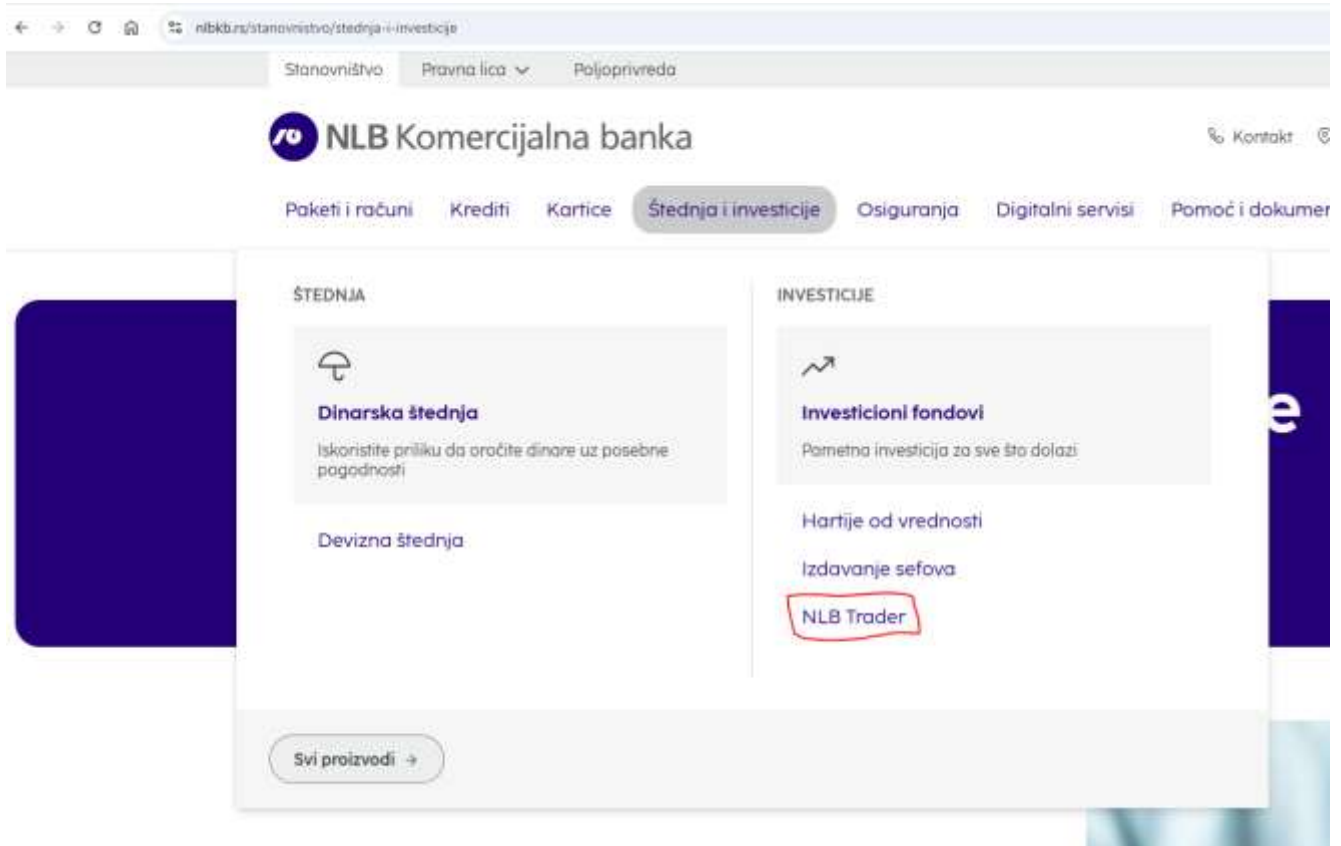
nlbkb.rs/stanovnistvo/stednja-i-investicije

Stanovništvo Pravna lica Poljoprivreda

NLB Komercijalna banka

Kontakt

Paketi i računi Krediti Kartice Štednja i investicije Osiguranja Digitalni servisi Pomoć i dokumer

ŠTEDNJA

Dinarska štednja

Iskoristite priliku da oročite dinare uz posebne pogodnosti

Devizna štednja

INVESTICIJE

Investicioni fondovi

Pametna investicija za sve što dolazi

Hartije od vrednosti

Izdavanje sefova

NLB Trader

e

Svi proizvodi →